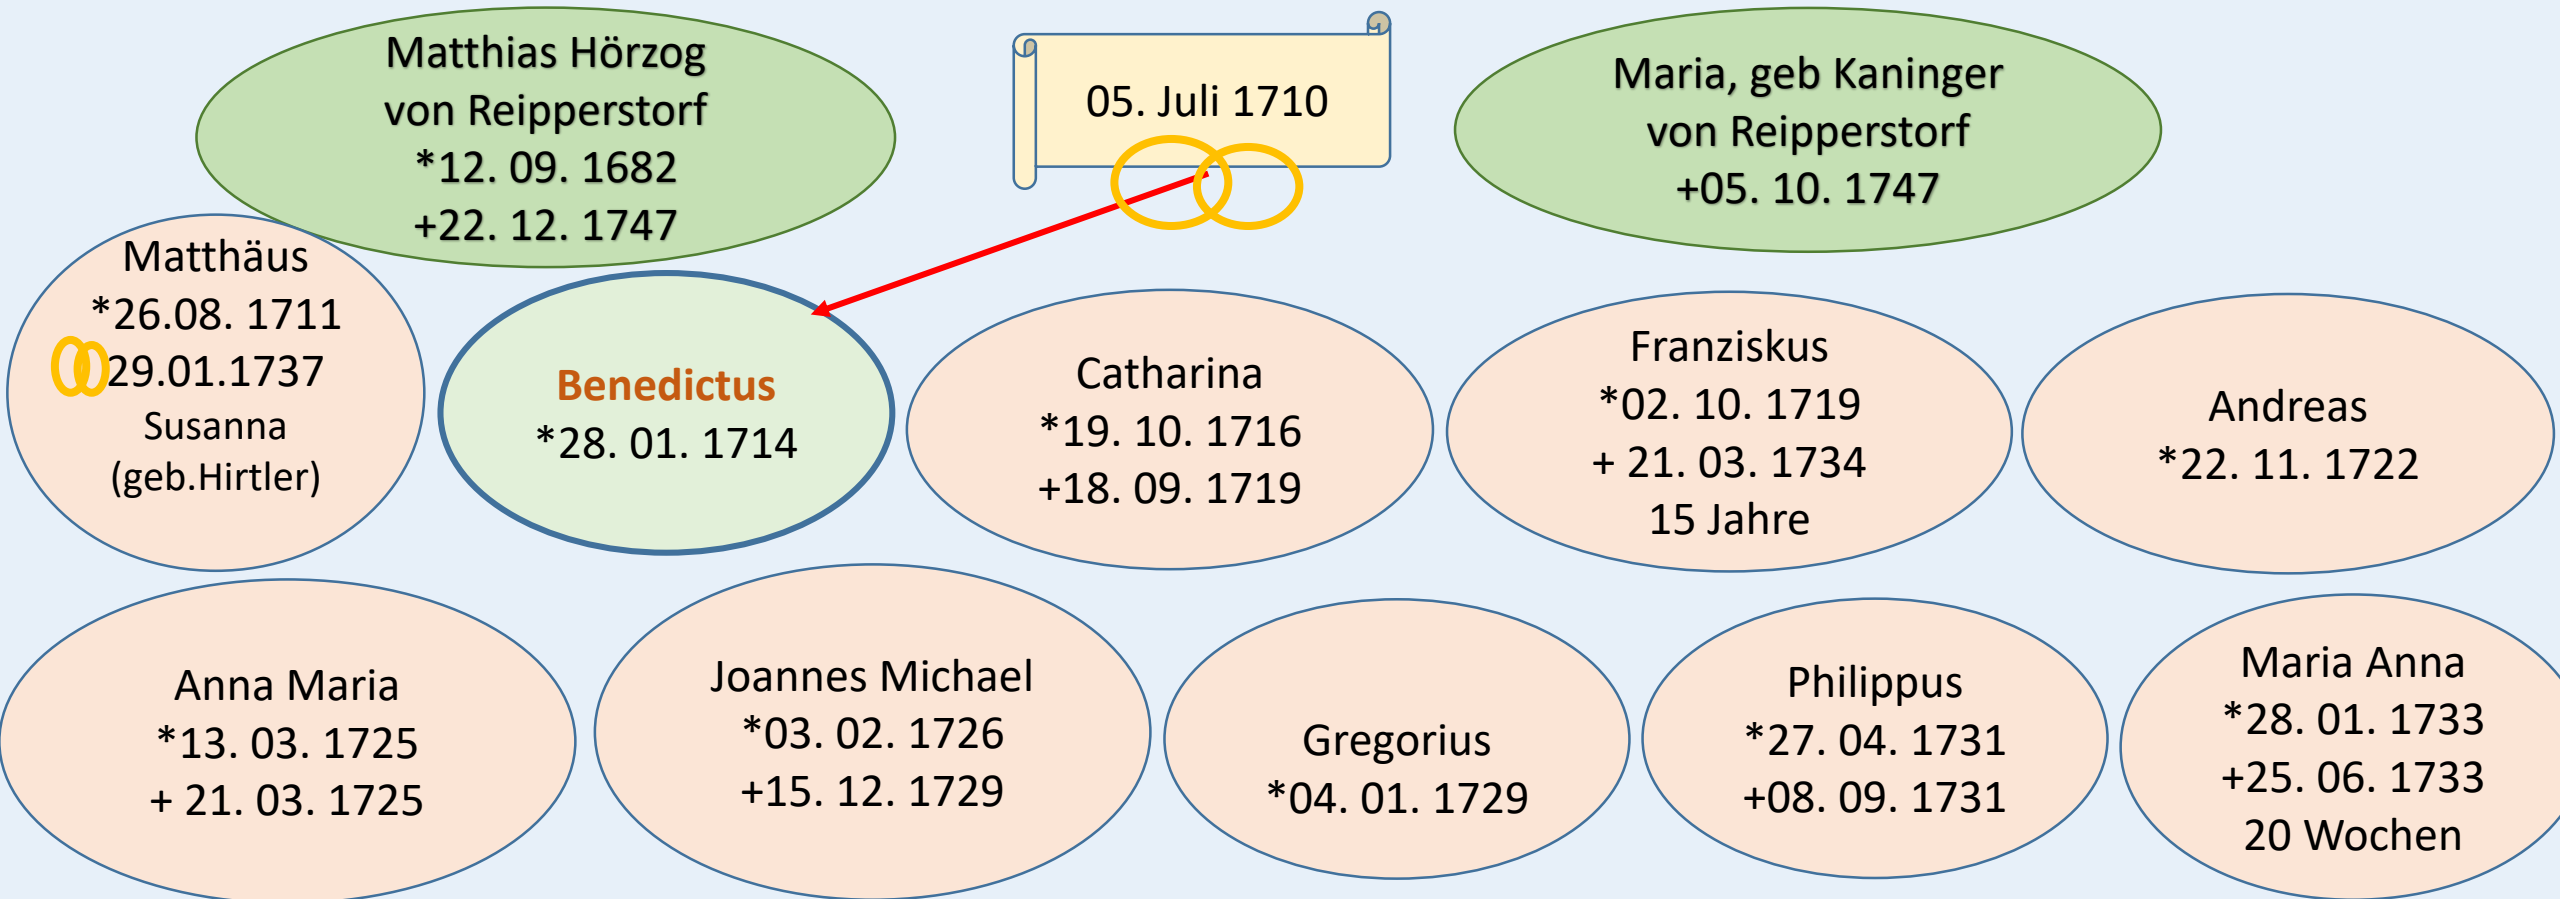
Matthias Hörzog
von Reipperstorf
*12. 09. 1682
+22. 12. 1747

05. Juli 1710

Maria, geb Kaninger
von Reipperstorf
+05. 10. 1747

Matthäus
*26.08. 1711
29.01.1737
Susanna
(geb.Hirtler)

Benedictus
*28. 01. 1714

Catharina
*19. 10. 1716
+18. 09. 1719

Franziskus
*02. 10. 1719
+ 21. 03. 1734
15 Jahre

Andreas
*22. 11. 1722

Anna Maria
*13. 03. 1725
+ 21. 03. 1725

Joannes Michael
*03. 02. 1726
+15. 12. 1729

Gregorius
*04. 01. 1729

Philippus
*27. 04. 1731
+08. 09. 1731

Maria Anna
*28. 01. 1733
+25. 06. 1733
20 Wochen